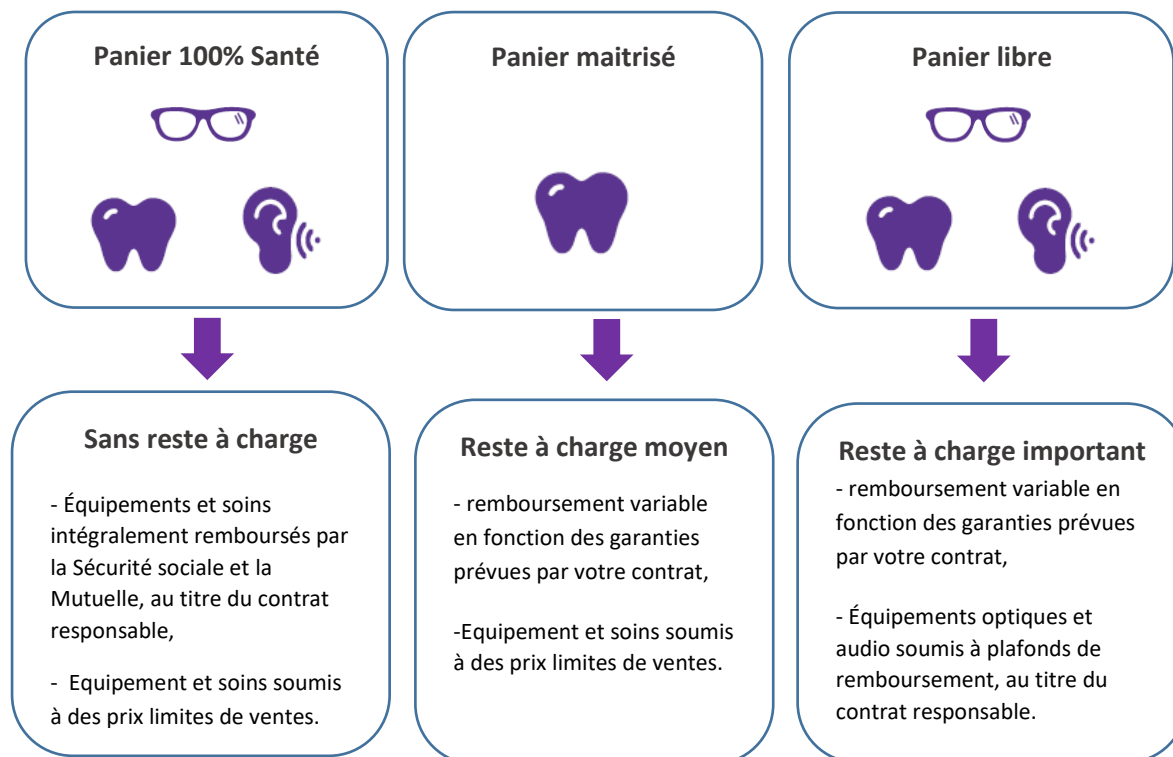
Panier 100% Santé

Sans reste à charge

- Équipements et soins intégralement remboursés par la Sécurité sociale et la Mutuelle, au titre du contrat responsable,

- Equipement et soins soumis à des prix limites de ventes.

Panier maitrisé

Reste à charge moyen

- remboursement variable en fonction des garanties prévues par votre contrat,

-Equipement et soins soumis à des prix limites de ventes.

Panier libre

Reste à charge important

- remboursement variable en fonction des garanties prévues par votre contrat,

- Équipements optiques et audio soumis à plafonds de remboursement, au titre du contrat responsable.